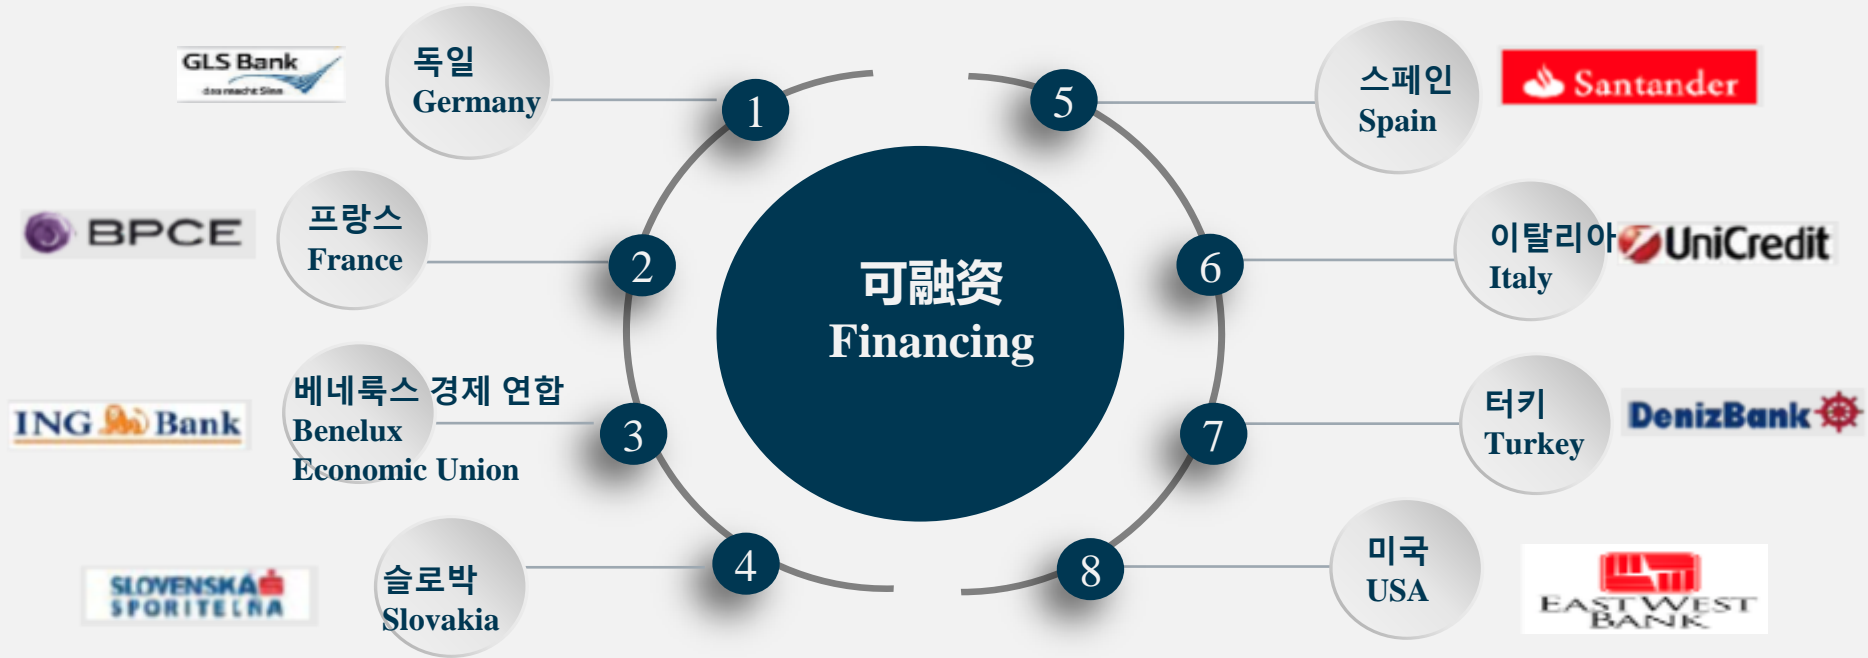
GLS Bank
das macht Sinn

독일
Germany

1

BPCE

프랑스
France

2

ING Bank

베네룩스 경제 연합
Benelux
Economic Union

3

SLOVENSKÁ SPORITEĽŇA

슬로박
Slovakia

4

可融资
Financing

5

스페인
Spain

Santander

6

이탈리아
Italy

UniCredit

7

터키
Turkey

DenizBank

8

미국
USA

EAST WEST BANK